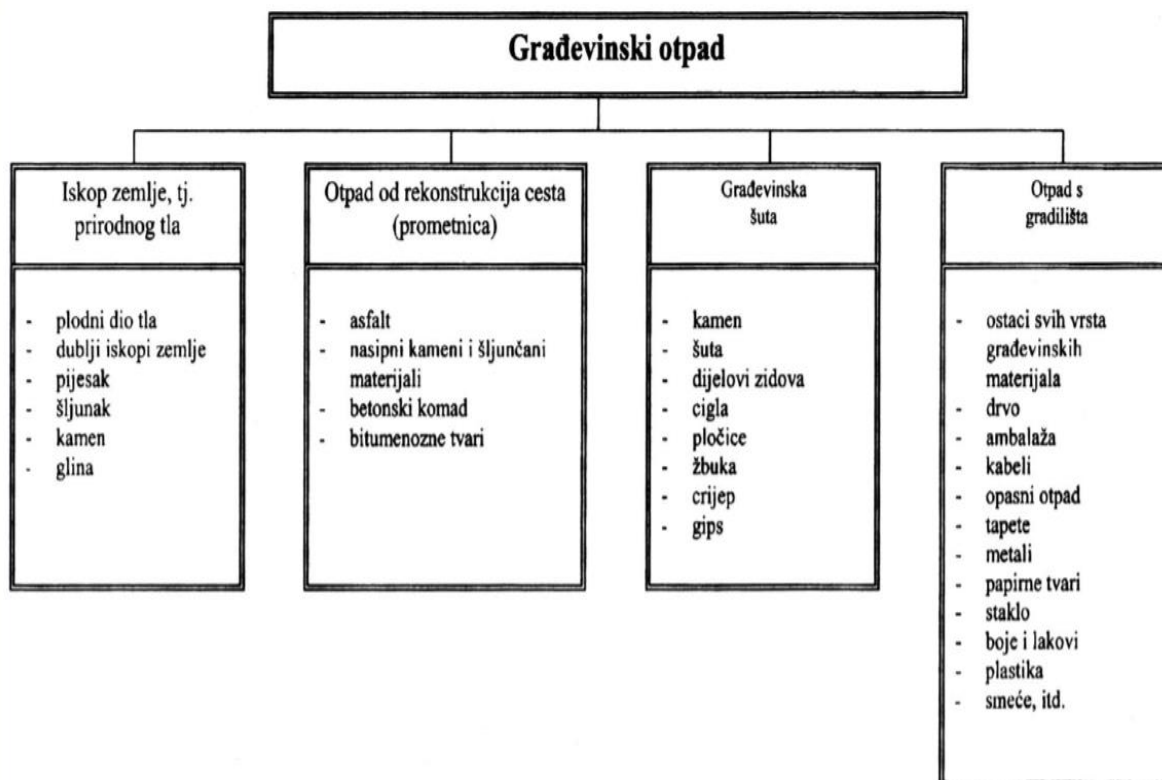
Građevinski otpad

Iskop zemlje, tj. prirodnog tla

- plodni dio tla
- dublji iskopi zemlje
- pijesak
- šljunak
- kamen
- glina

Otpad od rekonstrukcija cesta (prometnica)

- asfalt
- nasipni kameni i šljunčani materijali
- betonski komad
- bitumenozne tvari

Građevinska šuta

- kamen
- šuta
- dijelovi zidova
- cigla
- pločice
- žbuka
- crijep
- gips

Otpad s gradilišta

- ostaci svih vrsta građevinskih materijala
- drvo
- ambalaža
- kabeli
- opasni otpad
- tapete
- metali
- papirne tvari
- staklo
- boje i lakovi
- plastika
- smeće, itd.